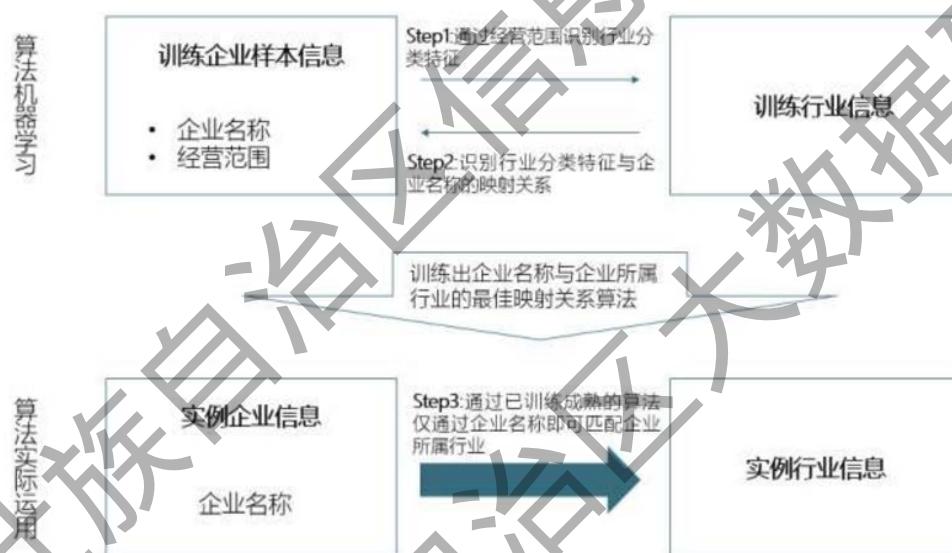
算法机器学习

训练企业样本信息

• 企业名称
• 经营范围

Step1:通过经营范围识别行业分类特征

Step2:识别行业分类特征与企业名称的映射关系

训练行业信息

训练出企业名称与企业所属行业的最佳映射关系算法

算法实际运用

实例企业信息

企业名称

Step3:通过已训练成熟的算法仅通过企业名称即可匹配企业所属行业

实例行业信息

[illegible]族自治区信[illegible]

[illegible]治区大数据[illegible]